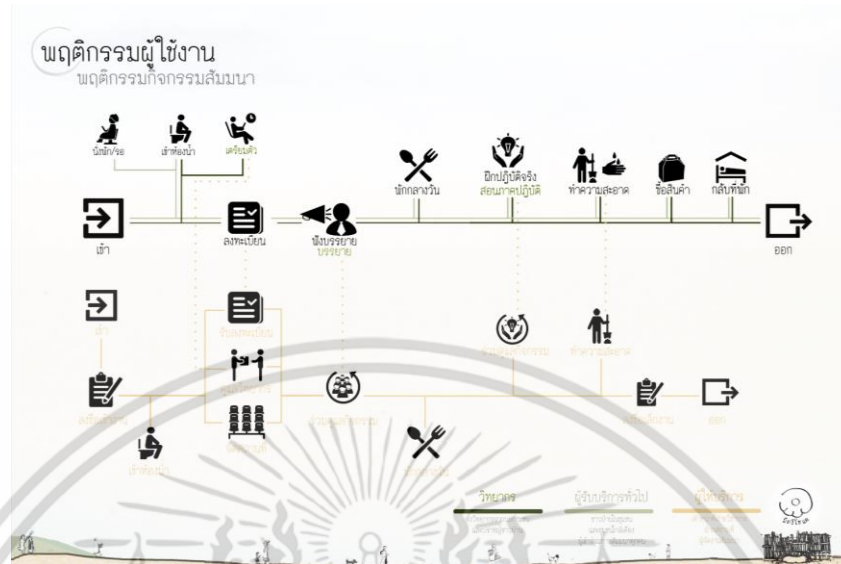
พฤติกรรมผู้ใช้งาน
พฤติกรรมกิจกรรมสัมมนา

นั่งพัก/รอ
เข้าห้องน้ำ
เตรียมตัว

นักกลางวัน
ฝึกปฏิบัติจริง
สอนภาคปฏิบัติ
ทำความสะอาด
ซื้อสินค้า
กลับที่พัก

เข้า
ลงทะเบียน
ฟังบรรยาย
บรรยาย
ออก

เข้า
รับลงทะเบียน
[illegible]
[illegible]
ลงทะเบียน
เข้าห้องน้ำ
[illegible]
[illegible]
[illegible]
ทำความสะอาด
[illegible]
ออก

วิทยากร
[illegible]
ผู้รับบริการทั่วไป
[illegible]
ผู้ให้บริการ
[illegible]